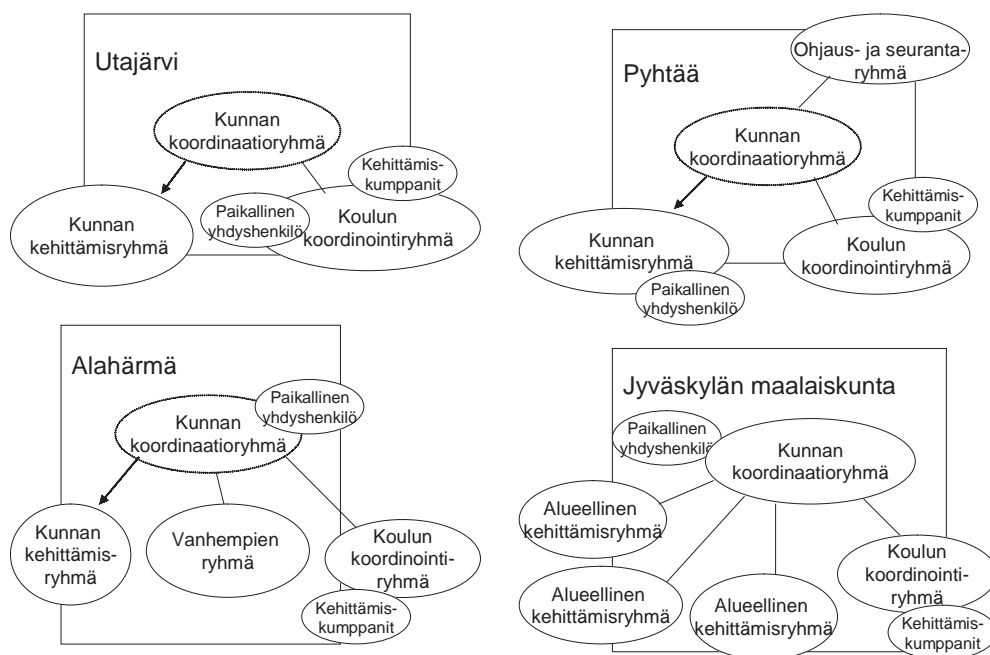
Utajärvi

Kunnan koordinaatioryhmä

Kehittämiskumppanit

Kunnan kehittämisryhmä

Paikallinen yhdyshenkilö

Koulun koordinointiryhmä

Pyhtää

Ohjaus- ja seurantaryhmä

Kunnan koordinaatioryhmä

Kehittämiskumppanit

Kunnan kehittämisryhmä

Koulun koordinointiryhmä

Paikallinen yhdyshenkilö

Alahärmä

Paikallinen yhdyshenkilö

Kunnan koordinaatioryhmä

Kunnan kehittämisryhmä

Vanhempien ryhmä

Koulun koordinointiryhmä

Kehittämiskumppanit

Jyväskylän maalaiskunta

Paikallinen yhdyshenkilö

Kunnan koordinaatioryhmä

Alueellinen kehittämisryhmä

Koulun koordinointiryhmä

Alueellinen kehittämisryhmä

Alueellinen kehittämisryhmä

Kehittämiskumppanit